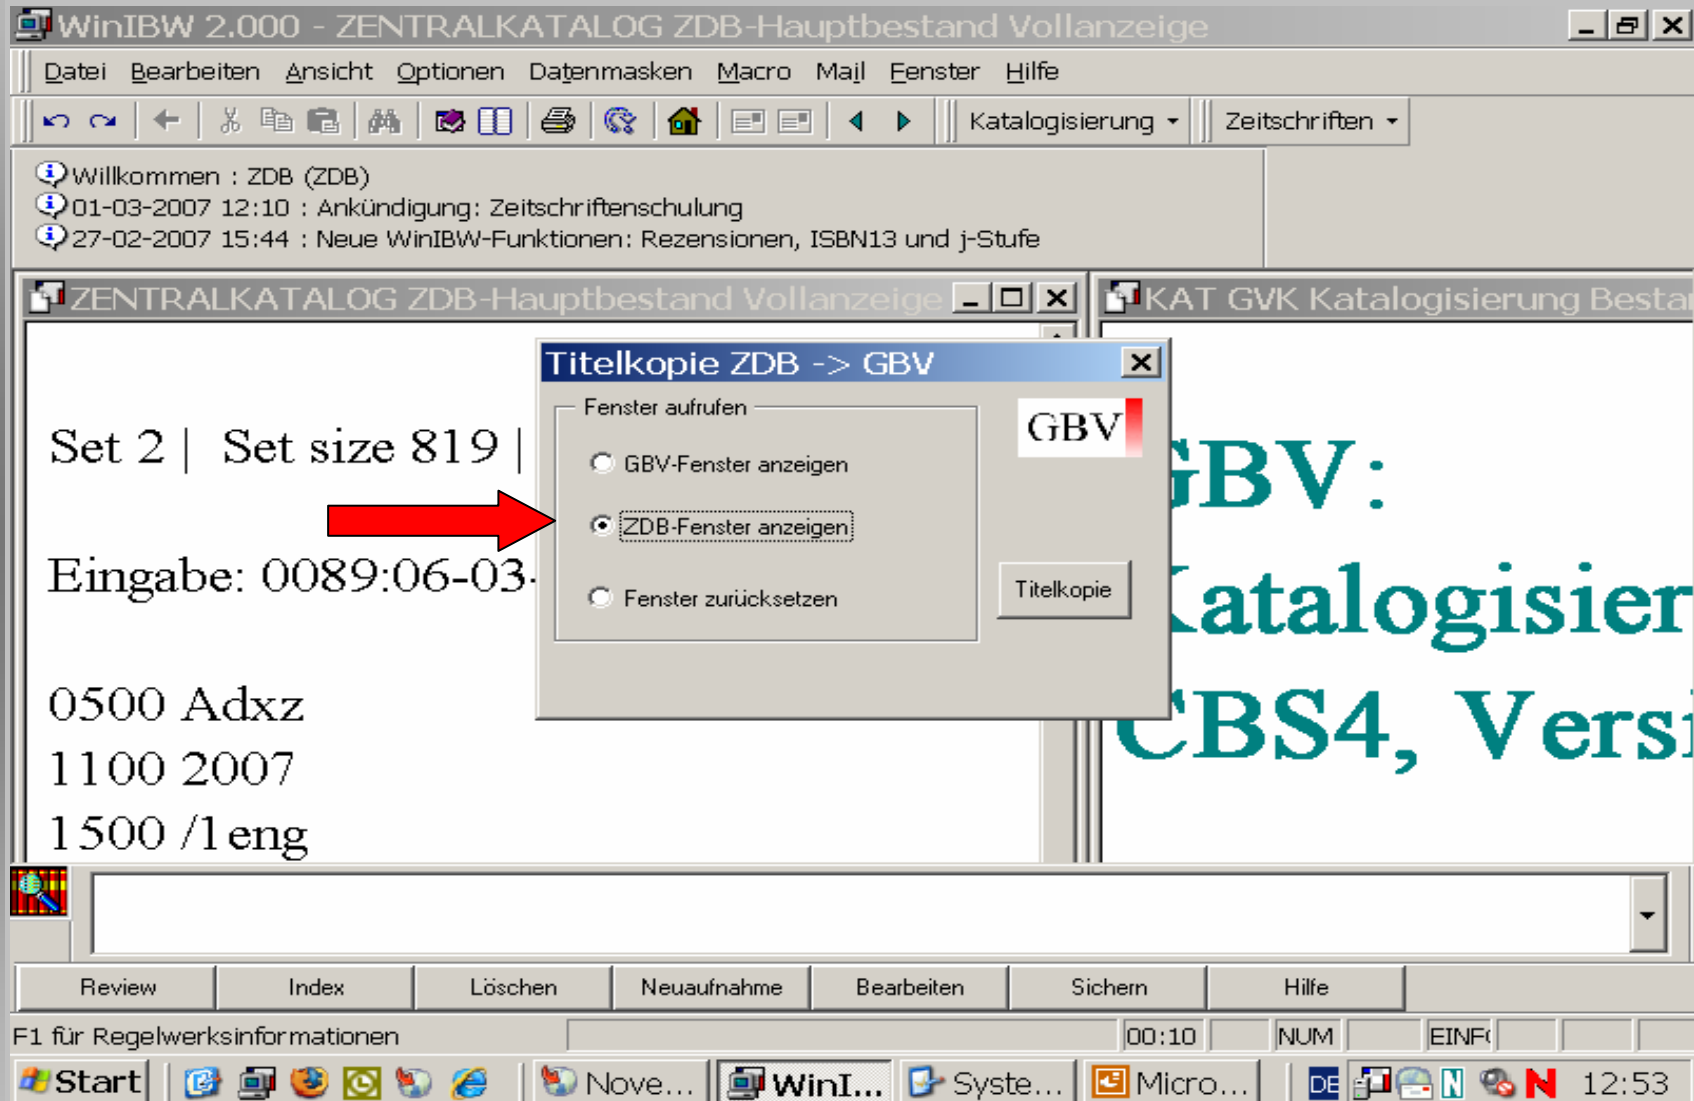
WinIBW 2.000 - ZENTRALKATALOG ZDB-Hauptbestand Vollanzeige

Datei Bearbeiten Ansicht Optionen Datenmasken Macro Mail Fenster Hilfe

Katalogisierung Zeitschriften

Willkommen : ZDB (ZDB)
01-03-2007 12:10 : Ankündigung: Zeitschriftenschulung
27-02-2007 15:44 : Neue WinIBW-Funktionen: Rezensionen, ISBN13 und j-Stufe

ZENTRALKATALOG ZDB-Hauptbestand Vollanzeige

KAT GVK Katalogisierung Besta

Set 2 | Set size 819 |

Eingabe: 0089:06-03-

0500 Adxz
1100 2007
1500 /1 eng

Titelkopie ZDB -> GBV

Fenster aufrufen

GBV-Fenster anzeigen

ZDB-Fenster anzeigen

Fenster zurücksetzen

GBV

Titelkopie

GBV:
Katalogisier
CBS4, Versi

Review Index Löschen Neuaufnahme Bearbeiten Sichern Hilfe

F1 für Regelwerksinformationen 00:10 NUM EINF

Start Nove... WinI... Syste... Micro... DE 12:53